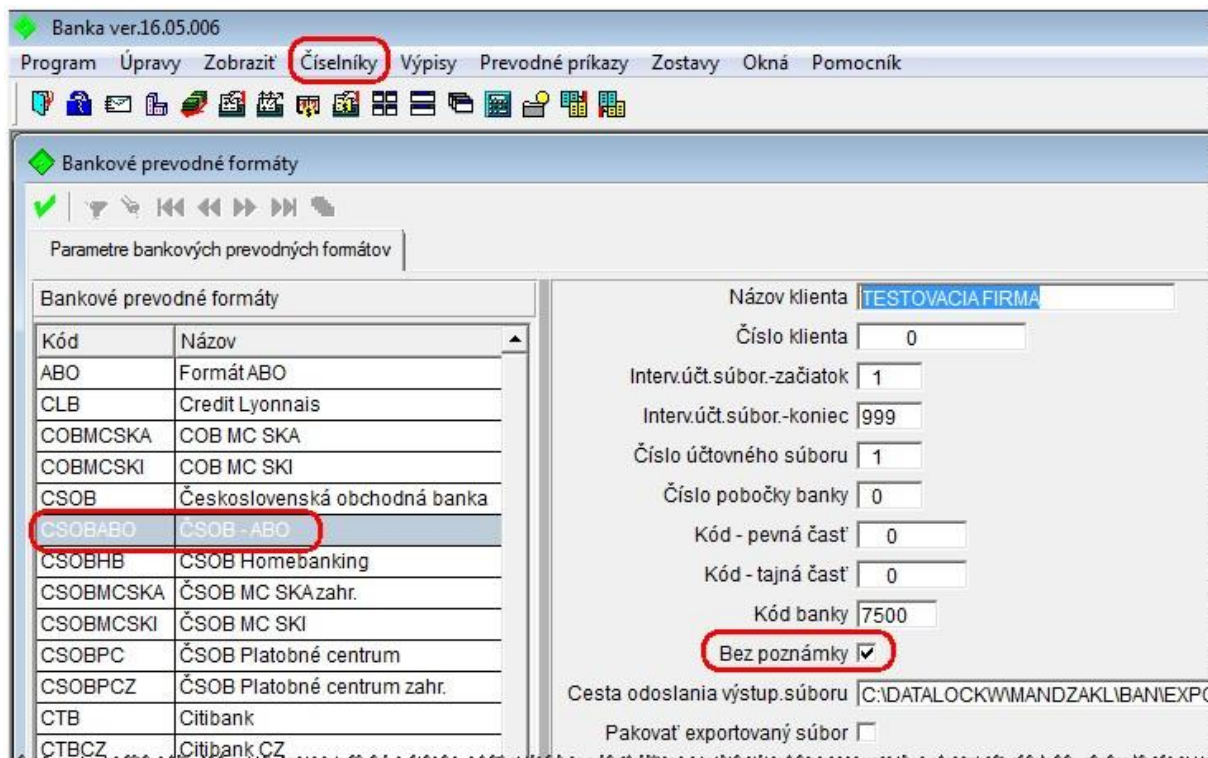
Banka ver.16.05.006

Program Úpravy Zobraziť Číselníky Výpisy Prevodné príkazy Zostavy Okná Pomocník

Bankové prevodné formáty

Parametre bankových prevodných formátov

Bankové prevodné formáty

| Kód | Názov |
|---|---|
| ABO | Formát ABO |
| CLB | Credit Lyonnais |
| COBMCSKA | COB MC SKA |
| COBMCSKI | COB MC SKI |
| CSOB | Československá obchodná banka |
| CSOBABO | ČSOB - ABO |
| CSOBHB | CSOB Homebanking |
| CSOBMCSKA | ČSOB MC SKA zahr. |
| CSOBMCSKI | ČSOB MC SKI |
| CSOBPC | ČSOB Platobné centrum |
| CSOBPCZ | ČSOB Platobné centrum zahr. |
| CTB | Citibank |
| CTBCZ | Citibank CZ |

Názov klienta TESTOVACIA FIRMA
Číslo klienta 0
Interv.účt.súbor.-začiatok 1
Interv.účt.súbor.-koniec 999
Číslo účtovného súboru 1
Číslo pobočky banky 0
Kód - pevná časť 0
Kód - tajná časť 0
Kód banky 7500
Bez poznámky
Cesta odoslania výstup.súboru C:\DATALOCKW\MANDZAKL\BAN\EXPO
Pakovať exportovaný súbor